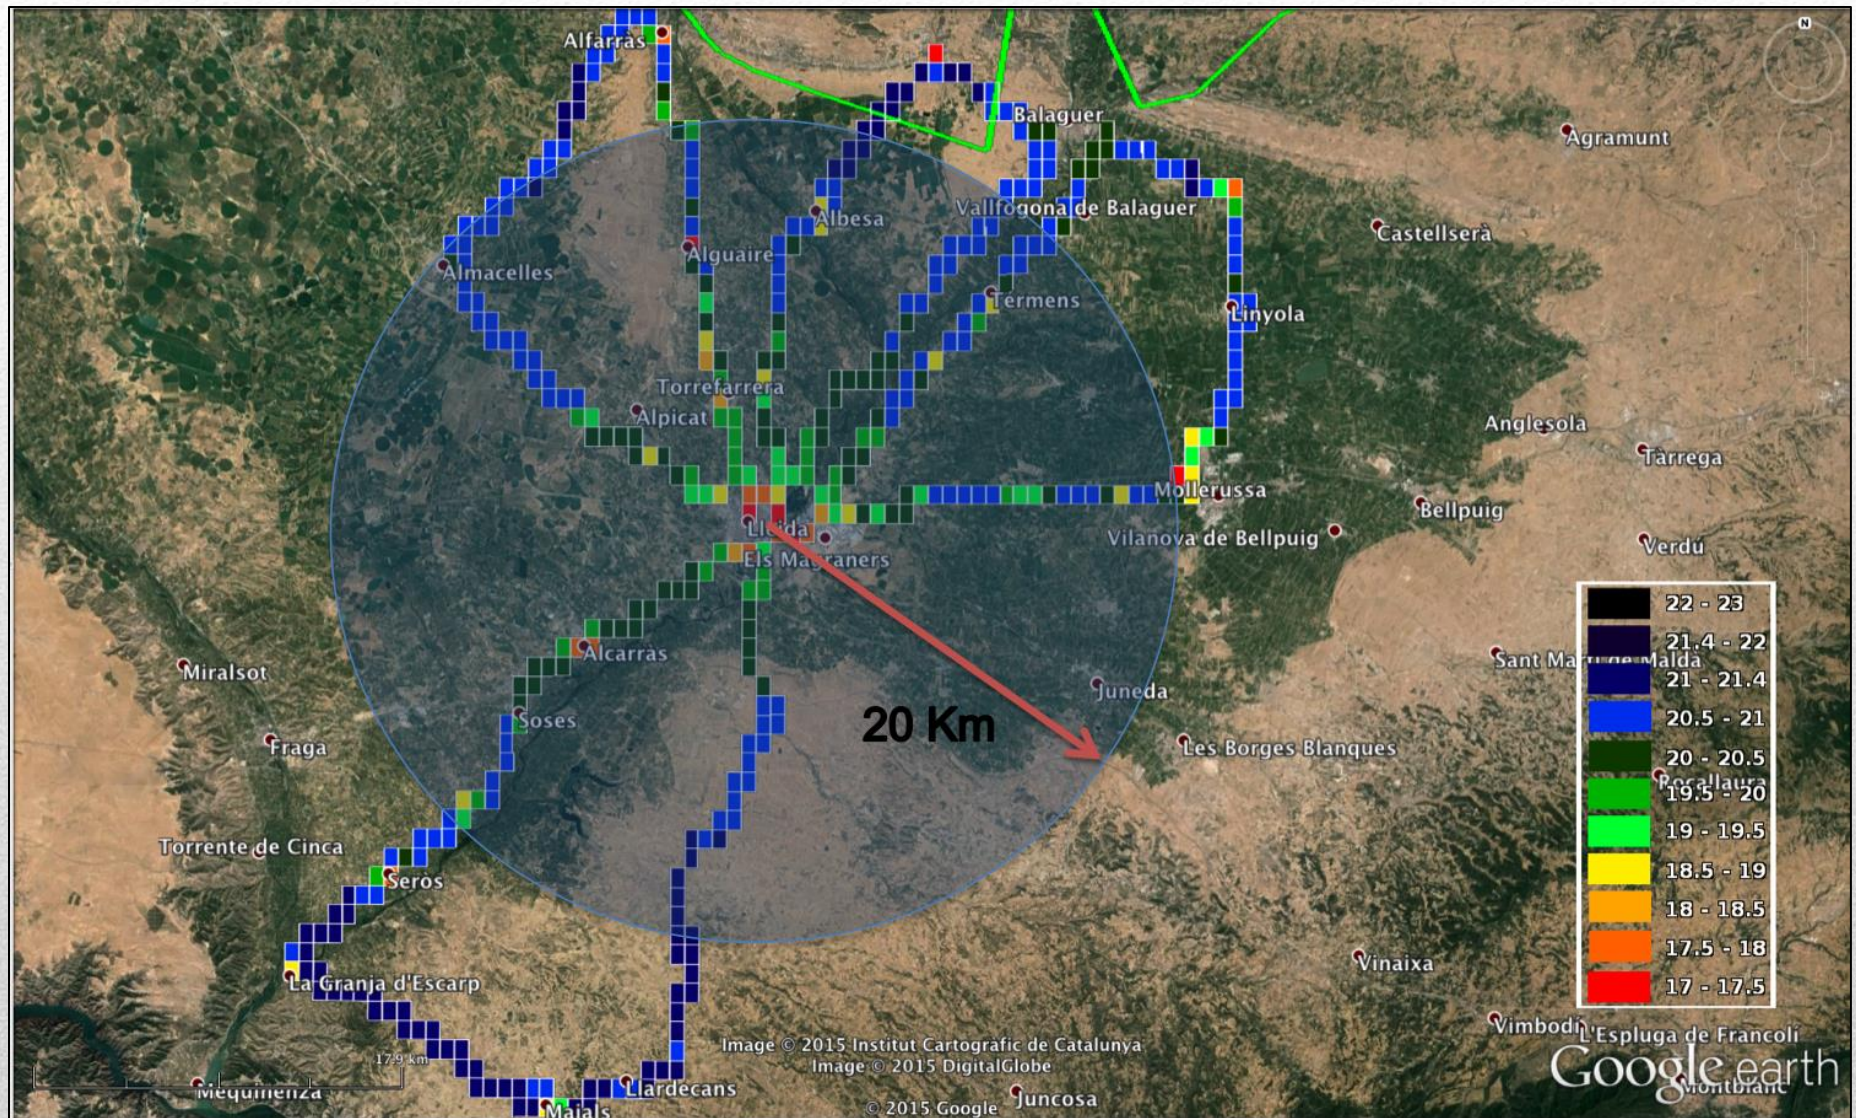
Alfarràs
Balaguer
Agramunt
Albesa
Vallfogona de Balaguer
Castellserà
Alguaire
Almacelles
Térmens
Linyola
Torrefarrera
Alpicat
Anglesola
Tàrrega
Mollerussa
Bellpuig
Lleida
Els Magraners
Vilanova de Bellpuig
Verdú
Alcarràs
Miralsot
Sant Martí de Maldà
Juneda
20 Km
Soses
Fraga
Les Borges Blanques
Rocallaura
Torrente de Cinca
Seròs
Vinaixa
La Granja d'Escarp
Vimbodí
L'Espluga de Francolí
Image © 2015 Institut Cartogràfic de Catalunya
Image © 2015 DigitalGlobe
17.9 km
Mequinenza
Llardecans
Maials
Juncosa
© 2015 Google
Montblanc
Google earth
N

| | |
|---|---|
| | 22 - 23 |
| | 21.4 - 22 |
| | 21 - 21.4 |
| | 20.5 - 21 |
| | 20 - 20.5 |
| | 19.5 - 20 |
| | 19 - 19.5 |
| | 18.5 - 19 |
| | 18 - 18.5 |
| | 17.5 - 18 |
| | 17 - 17.5 |